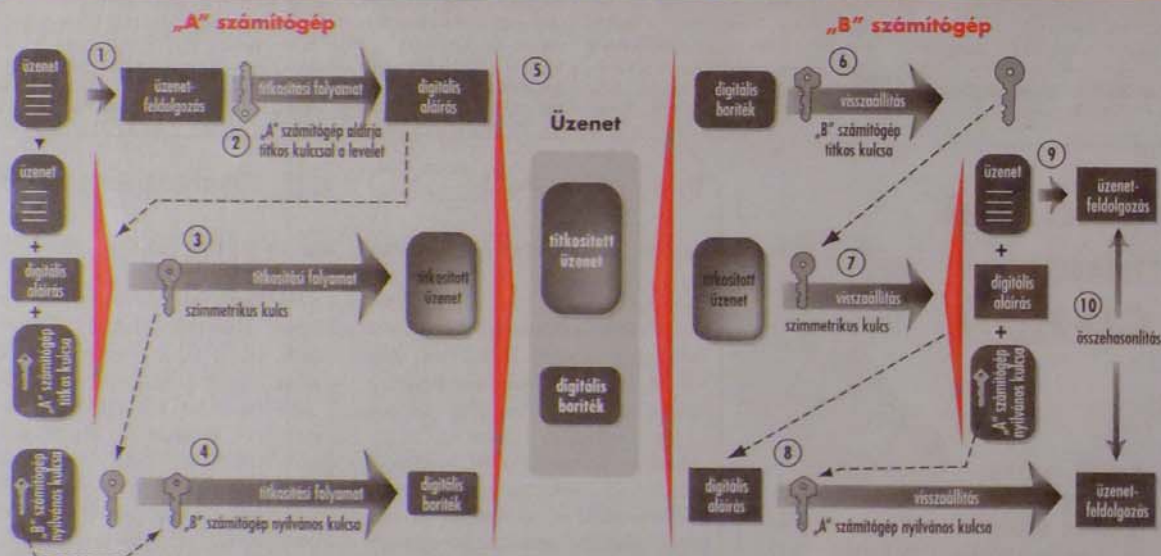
„A" számítógép

„B" számítógép

üzenet

1

üzenet-feldolgozás

titkosítási folyamat

digitális aláírás

2 „A" számítógép aláírja titkos kulccsal a levelet

üzenet

+

digitális aláírás

+

„A" számítógép titkos kulcsa

3

titkosítási folyamat

titkosított üzenet

szimmetrikus kulcs

„B" számítógép nyilvános kulcsa

4

titkosítási folyamat

digitális boríték

„B" számítógép nyilvános kulcsa

5

Üzenet

titkosított üzenet

digitális boríték

digitális boríték

6

visszaállítás

„B" számítógép titkos kulcsa

üzenet

9

üzenet-feldolgozás

titkosított üzenet

7

visszaállítás

szimmetrikus kulcs

+

digitális aláírás

+

„A" számítógép nyilvános kulcsa

10

összehasonlítás

digitális aláírás

8

visszaállítás

„A" számítógép nyilvános kulcsa

üzenet-feldolgozás